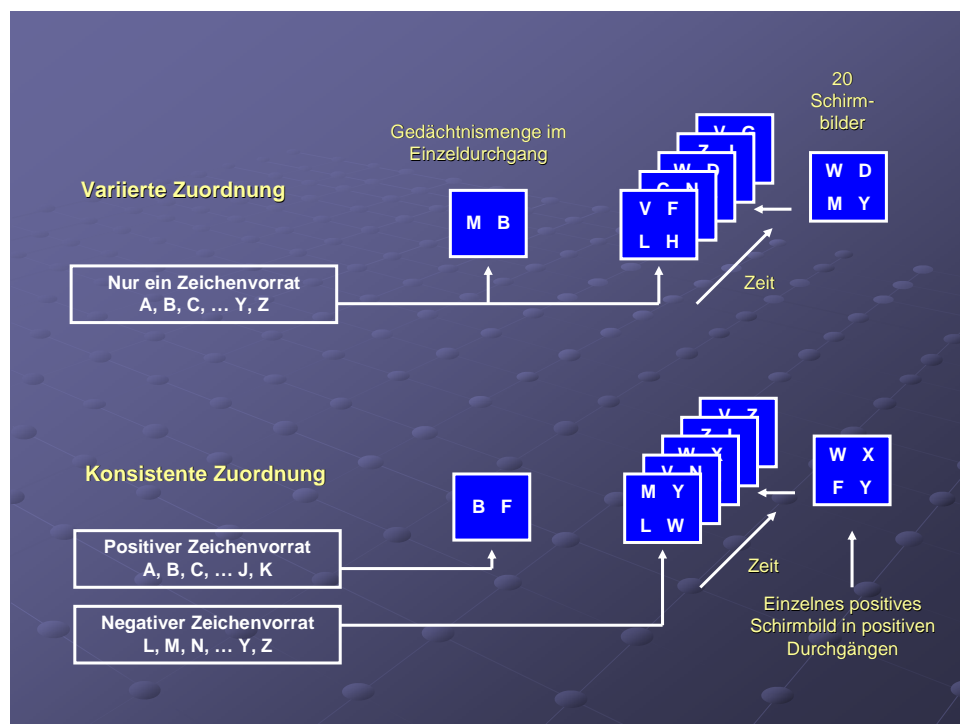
20 Schirmbilder

Gedächtnismenge im Einzeldurchgang

Variierte Zuordnung

M B

V F
L H

W D
M Y

Zeit

Nur ein Zeichenvorrat
A, B, C, … Y, Z

Konsistente Zuordnung

B F

M Y
L W

W X
F Y

Zeit

Positiver Zeichenvorrat
A, B, C, … J, K

Negativer Zeichenvorrat
L, M, N, … Y, Z

Einzelnes positives Schirmbild in positiven Durchgängen